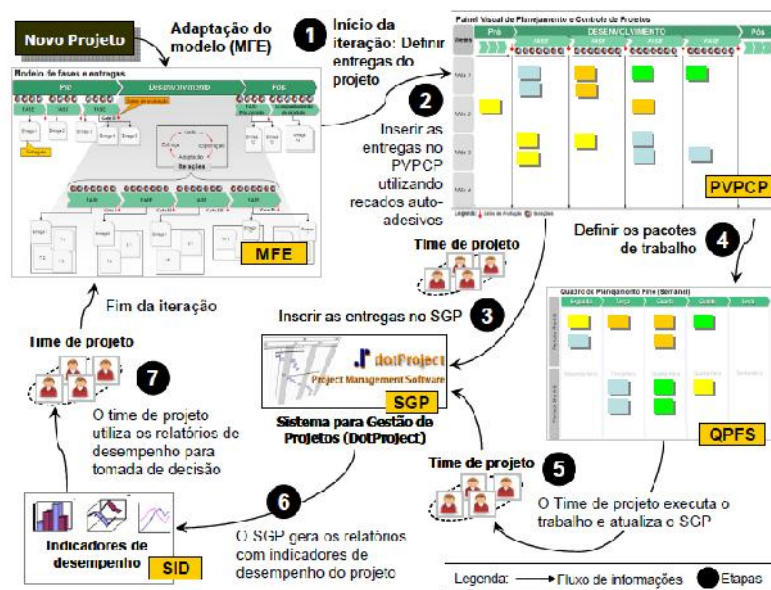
Novo Projeto

Adaptação do modelo (MFE)

1 Início da iteração: Definir entregas do projeto

Modelo de fases e entregas

Pré

Desenvolvimento

Pós

Iterações

MFE

Painel Visual de Planejamento e Controle de Projetos

Pré

DESENVOLVIMENTO

Pós

2 Inserir as entregas no PVPCP utilizando recados auto-adesivos

PVPCP

Legenda:

Definir os pacotes de trabalho 4

Time de projeto

Inserir as entregas no SGP 3

Fim da iteração

Quadro de Planejamento Fino (Semanal)

Segunda

Terça

Quarta

Quinta

Sexta

QPFS

dotProject

Project Management Software

SGP

Sistema para Gestão de Projetos (DotProject)

Time de projeto

7 O time de projeto utiliza os relatórios de desempenho para tomada de decisão

Time de projeto

5 O Time de projeto executa o trabalho e atualiza o SGP

Indicadores de desempenho

SID

6 O SGP gera os relatórios com indicadores de desempenho do projeto

Legenda: Fluxo de informações Etapas